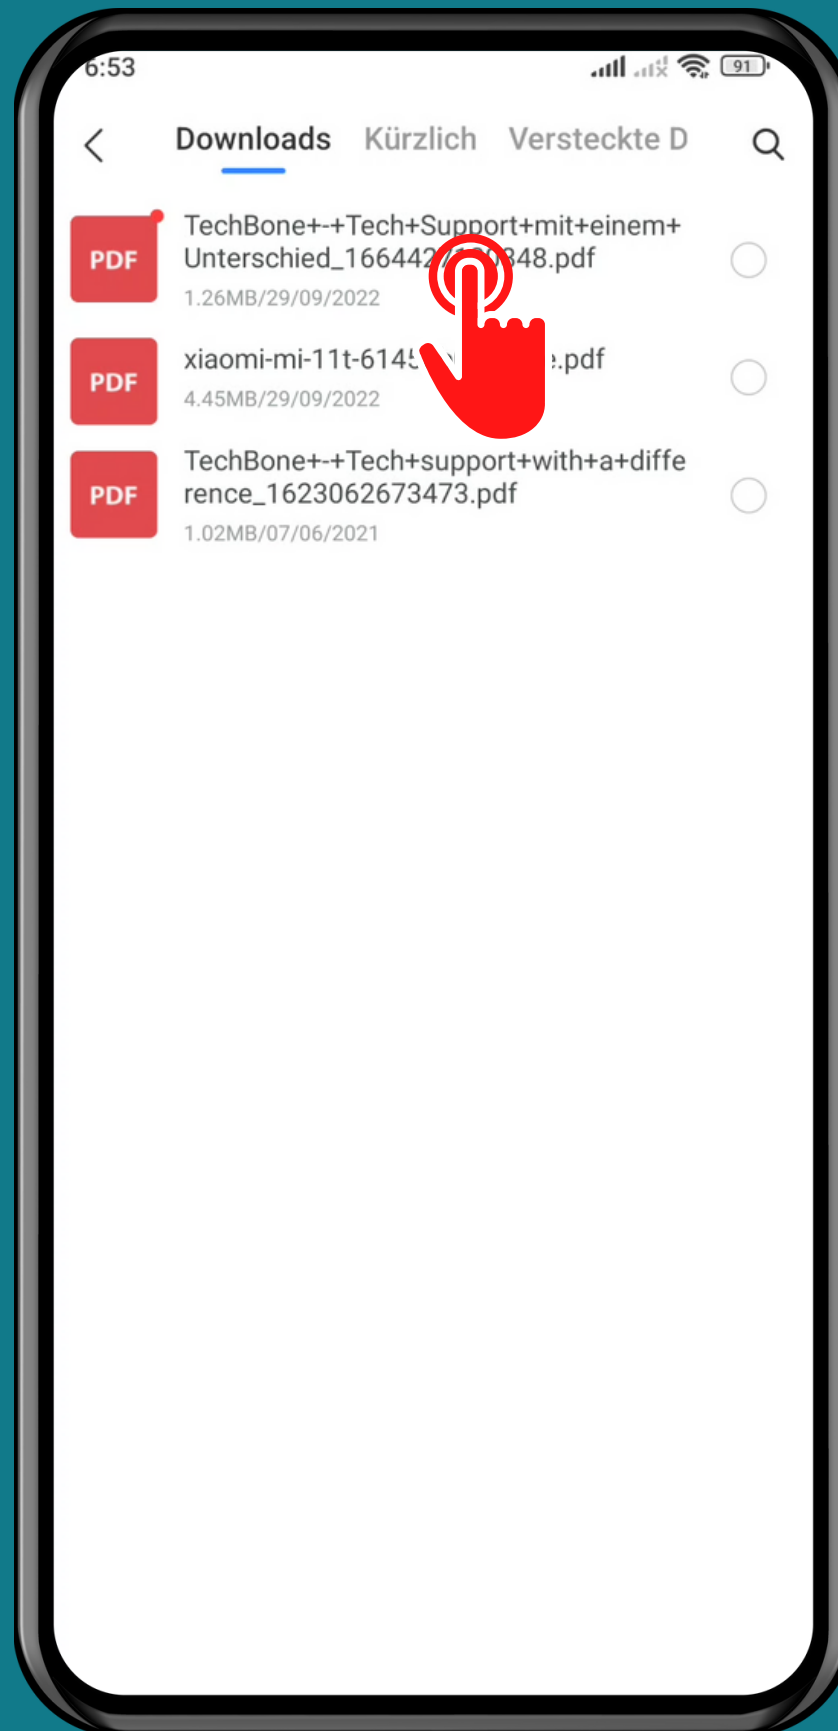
6:53 91

Downloads Kürzlich Versteckte D

PDF
TechBone+-+Tech+Support+mit+einem+Unterschied_166442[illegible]848.pdf
1.26MB/29/09/2022

PDF
xiaomi-mi-11t-6145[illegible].pdf
4.45MB/29/09/2022

PDF
TechBone+-+Tech+support+with+a+difference_1623062673473.pdf
1.02MB/07/06/2021